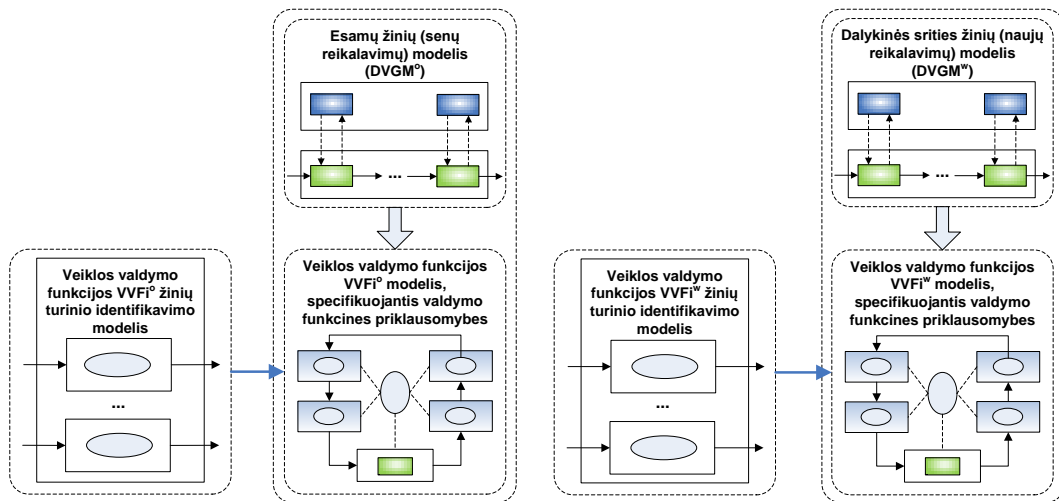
Esamų žinių (senų reikalavimų) modelis (DVGM$^{o}$)

...

Veiklos valdymo funkcijos VVFi$^{o}$ žinių turinio identifikavimo modelis

...

Veiklos valdymo funkcijos VVFi$^{o}$ modelis, specifikuojantis valdymo funkcines priklausomybes

Dalykinės srities žinių (naujų reikalavimų) modelis (DVGM$^{w}$)

...

Veiklos valdymo funkcijos VVFi$^{w}$ žinių turinio identifikavimo modelis

...

Veiklos valdymo funkcijos VVFi$^{w}$ modelis, specifikuojantis valdymo funkcines priklausomybes